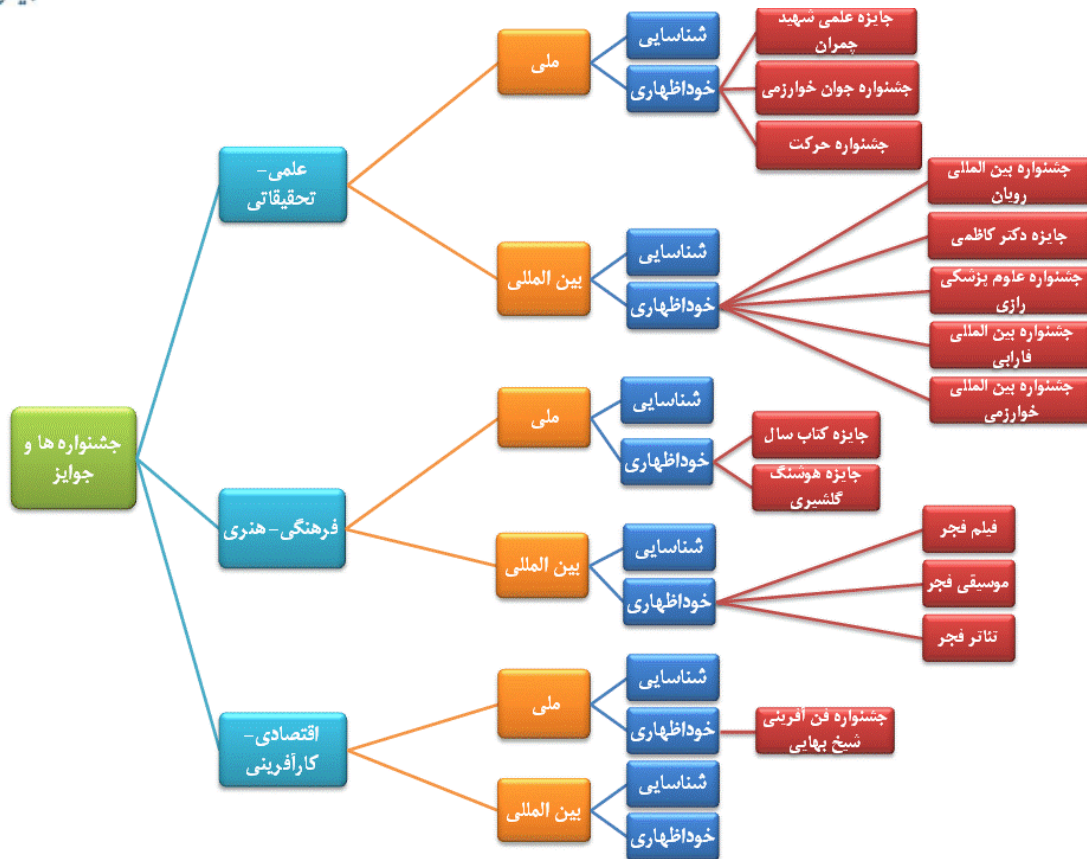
جشنواره ها و جوایز

علمی- تحقیقاتی

ملی

شناسایی

خوداظهاری

جایزه علمی شهید چمران

جشنواره جوان خوارزمی

جشنواره حرکت

بین المللی

شناسایی

خوداظهاری

جشنواره بین المللی رویان

جایزه دکتر کاظمی

جشنواره علوم پزشکی رازی

جشنواره بین المللی فارابی

جشنواره بین المللی خوارزمی

فرهنگی- هنری

ملی

شناسایی

خوداظهاری

جایزه کتاب سال

جایزه هوشنگ گلشیری

بین المللی

شناسایی

خوداظهاری

فیلم فجر

موسیقی فجر

تئاتر فجر

اقتصادی- کارآفرینی

ملی

شناسایی

خوداظهاری

جشنواره فن آفرینی شیخ بهایی

بین المللی

شناسایی

خوداظهاری